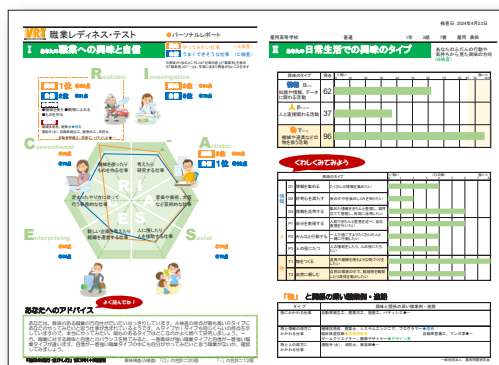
VRT 職業レディネス・テスト

● パーソナルレポート

I あなたの職業への興味と自信

興味

自信

Realistic

Investigative

Artistic

Social

Enterprising

Conventional

R

I

A

S

E

C

1位

1位

II あなたの日常生活での興味のタイプ

62

37

96

くわしくみてみよう

D1

D2

D3

P1

P2

P3

T1

T2

よく読んでね！

あなたへのアドバイス

「物」と関連の深い職業例・進路

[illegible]